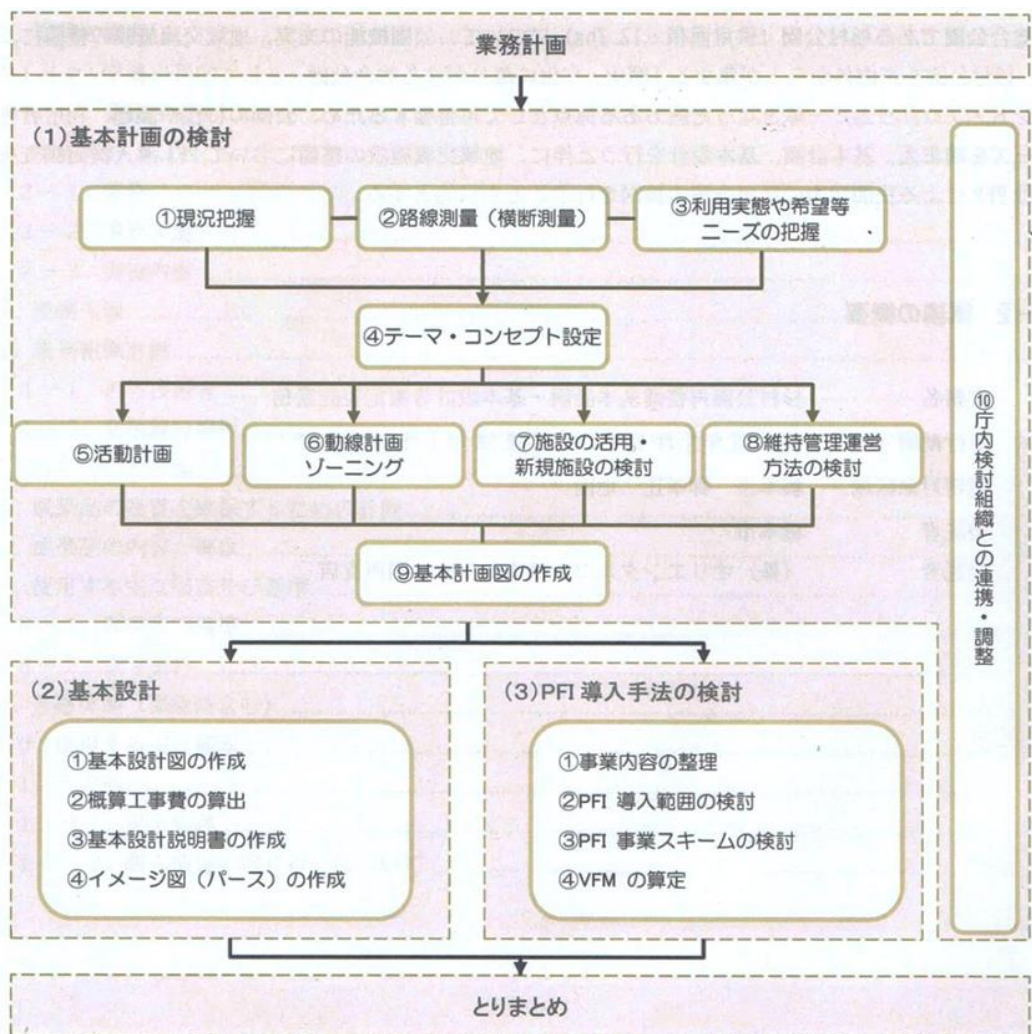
業務計画

(1)基本計画の検討

①現況把握

②路線測量（横断測量）

③利用実態や希望等ニーズの把握

④テーマ・コンセプト設定

⑤活動計画

⑥動線計画ゾーニング

⑦施設の活用・新規施設の検討

⑧維持管理運営方法の検討

⑨基本計画図の作成

⑩庁内検討組織との連携・調整

(2)基本設計

①基本設計図の作成
②概算工事費の算出
③基本設計説明書の作成
④イメージ図（パース）の作成

(3)PFI 導入手法の検討

①事業内容の整理
②PFI 導入範囲の検討
③PFI 事業スキームの検討
④VFM の算定

とりまとめ